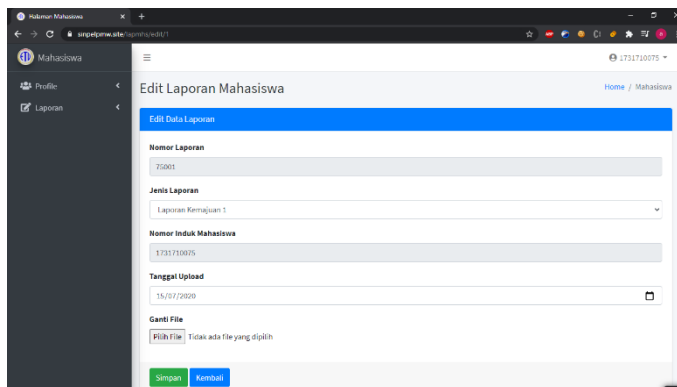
Halaman Mahasiswa
simpelpmw.site/lapmhs/edit/1

Mahasiswa
Profile
Laporan

1731710075

Edit Laporan Mahasiswa
Home / Mahasiswa

Edit Data Laporan

Nomor Laporan
75001

Jenis Laporan
Laporan Kemajuan 1

Nomor Induk Mahasiswa
1731710075

Tanggal Upload
15/07/2020

Ganti File
Pilih File Tidak ada file yang dipilih

Simpan Kembali